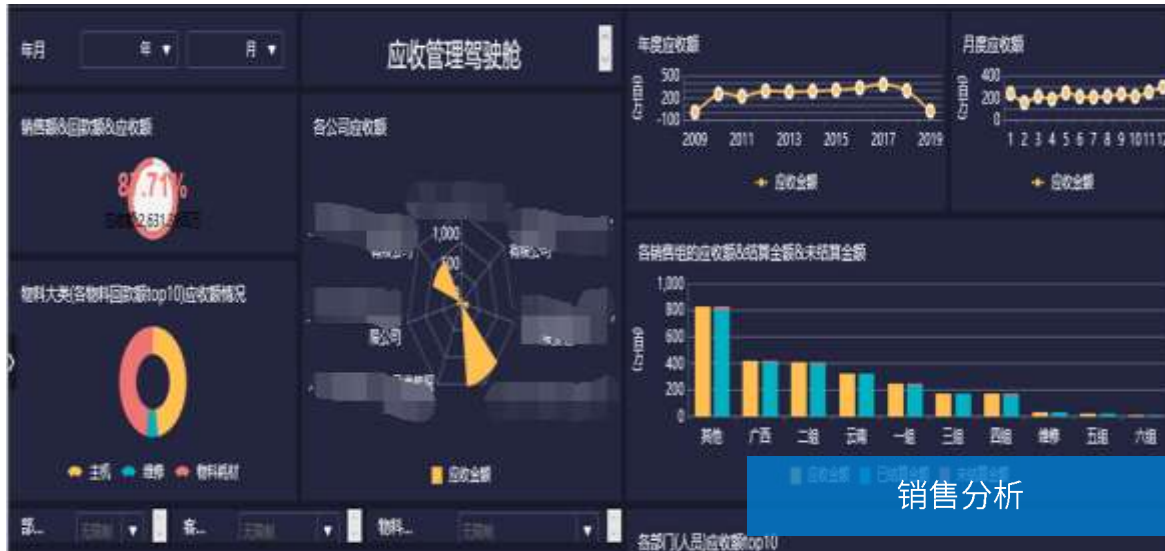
年月 年 ▼ 月 ▼

应收管理驾驶舱

年度应收额

500
200
-100

2009 2011 2013 2015 2017 2019

应收金额

月度应收额

400
200
0

1 2 3 4 5 6 7 8 9 10 11 12

应收金额

销售额&回款额&应收额

8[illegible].71%

已收2,631.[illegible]

各公司应收额

1,000
100

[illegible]公司

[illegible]公司

应收金额

物料大类(各物料回款额top10)应收额情况

主机 维修 物料耗材

各销售组的应收额&结算金额&未结算金额

1,000
800
600
400
200
0

其他 广西 二组 云南 一组 三组 四组 维修 五组 六组

应收金额 已结算金额 未结算金额

销售分析

部... 无限制 ▼ 客... 无限制 ▼ 物料... 无限制 ▼

各部门人员应收额top10